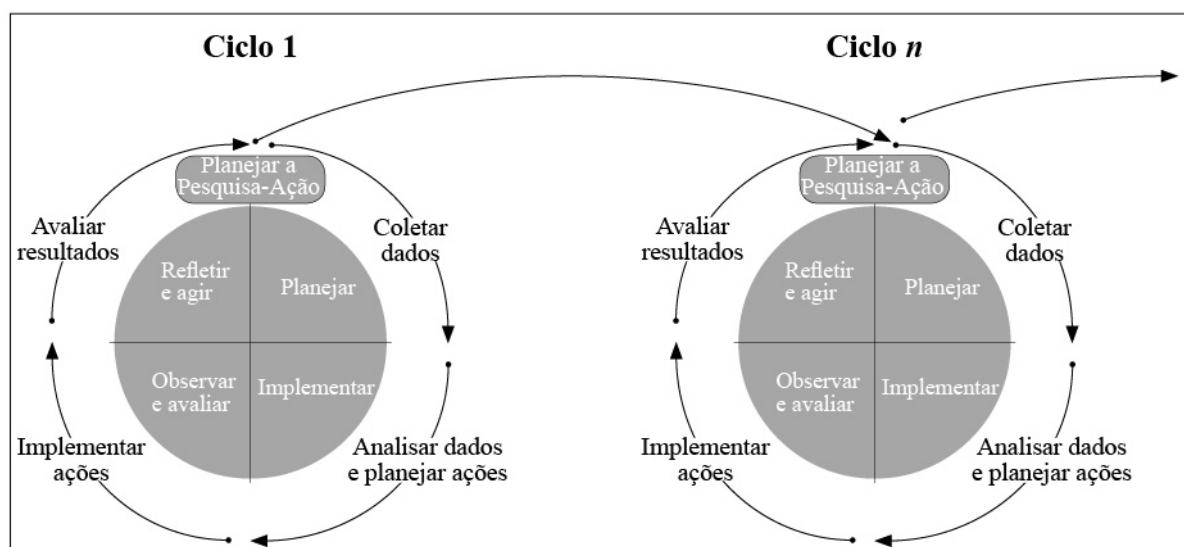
Ciclo 1

Planejar a Pesquisa-Ação

Avaliar resultados

Coletar dados

Refletir e agir

Planejar

Observar e avaliar

Implementar

Implementar ações

Analisar dados e planejar ações

Ciclo $n$

Planejar a Pesquisa-Ação

Avaliar resultados

Coletar dados

Refletir e agir

Planejar

Observar e avaliar

Implementar

Implementar ações

Analisar dados e planejar ações